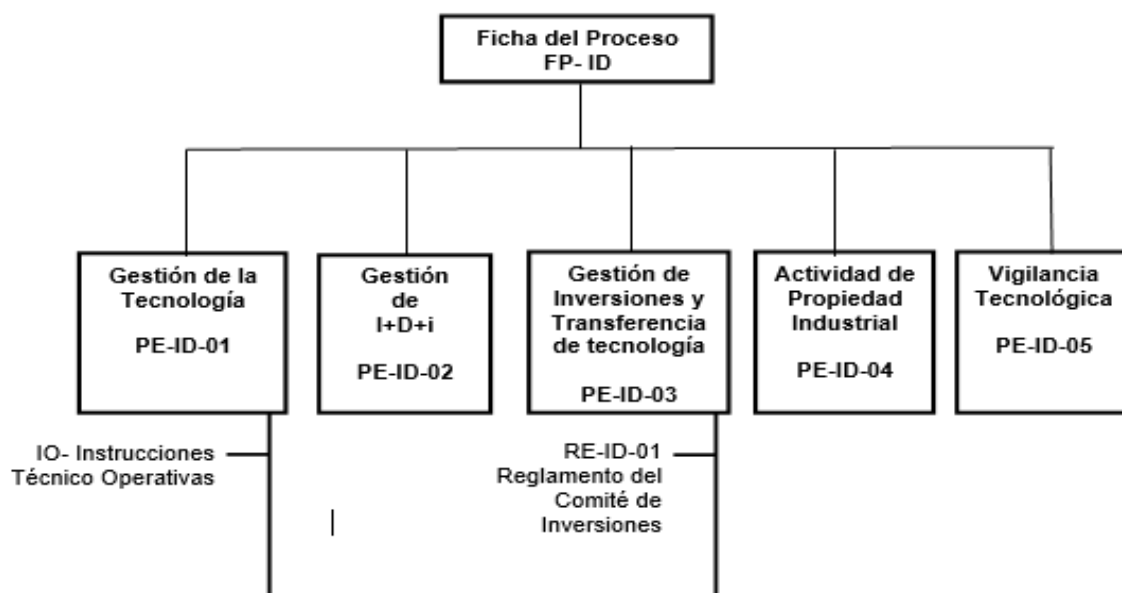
Ficha del Proceso
FP- ID

Gestión de la Tecnología

PE-ID-01

Gestión de I+D+i

PE-ID-02

Gestión de Inversiones y Transferencia de tecnología

PE-ID-03

Actividad de Propiedad Industrial

PE-ID-04

Vigilancia Tecnológica

PE-ID-05

IO- Instrucciones Técnico Operativas

RE-ID-01 Reglamento del Comité de Inversiones